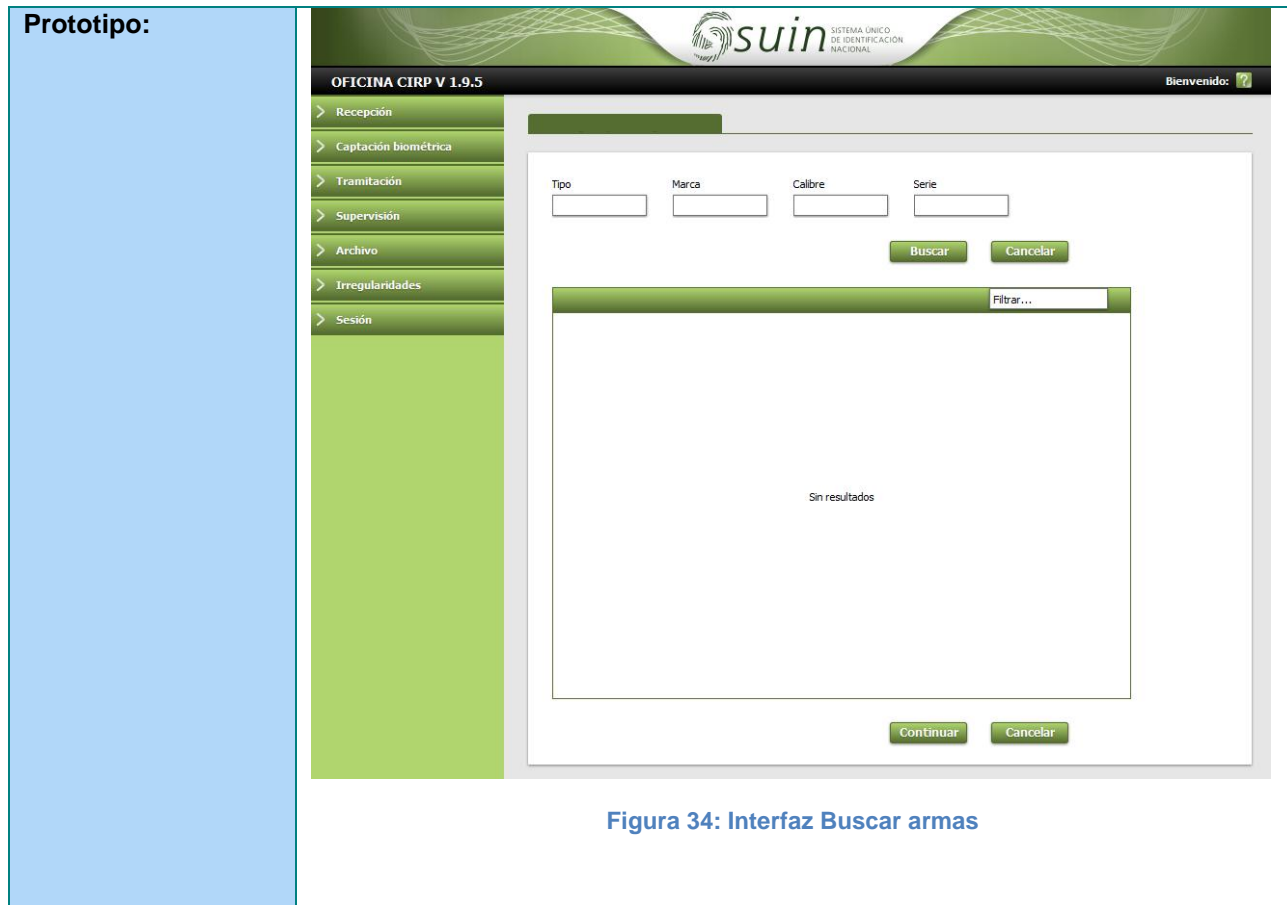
Prototipo:

suin SISTEMA ÚNICO DE IDENTIFICACIÓN NACIONAL

OFICINA CIRP V 1.9.5

Bienvenido: ?

Recepción
Captación biométrica
Tramitación
Supervisión
Archivo
Irregularidades
Sesión

Tipo
Marca
Calibre
Serie

Buscar
Cancelar

Filtrar...

Sin resultados

Continuar
Cancelar

Figura 34: Interfaz Buscar armas